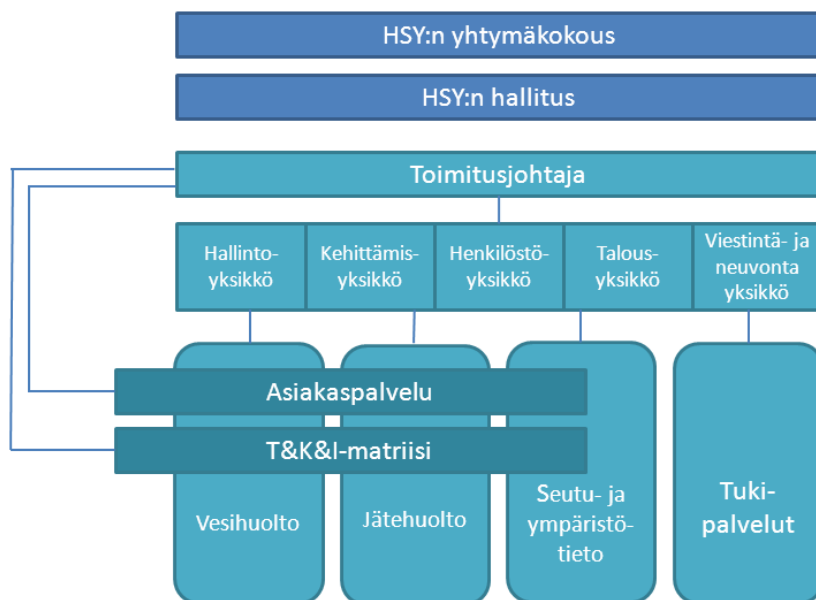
HSY:n yhtymäkokous

HSY:n hallitus

Toimitusjohtaja

Hallinto-yksikkö

Kehittämis-yksikkö

Henkilöstö-yksikkö

Talous-yksikkö

Viestintä- ja neuvonta yksikkö

Asiakaspalvelu

T&K&I-matriisi

Vesihuolto

Jätehuolto

Seutu- ja ympäristö-tieto

Tuki-palvelut